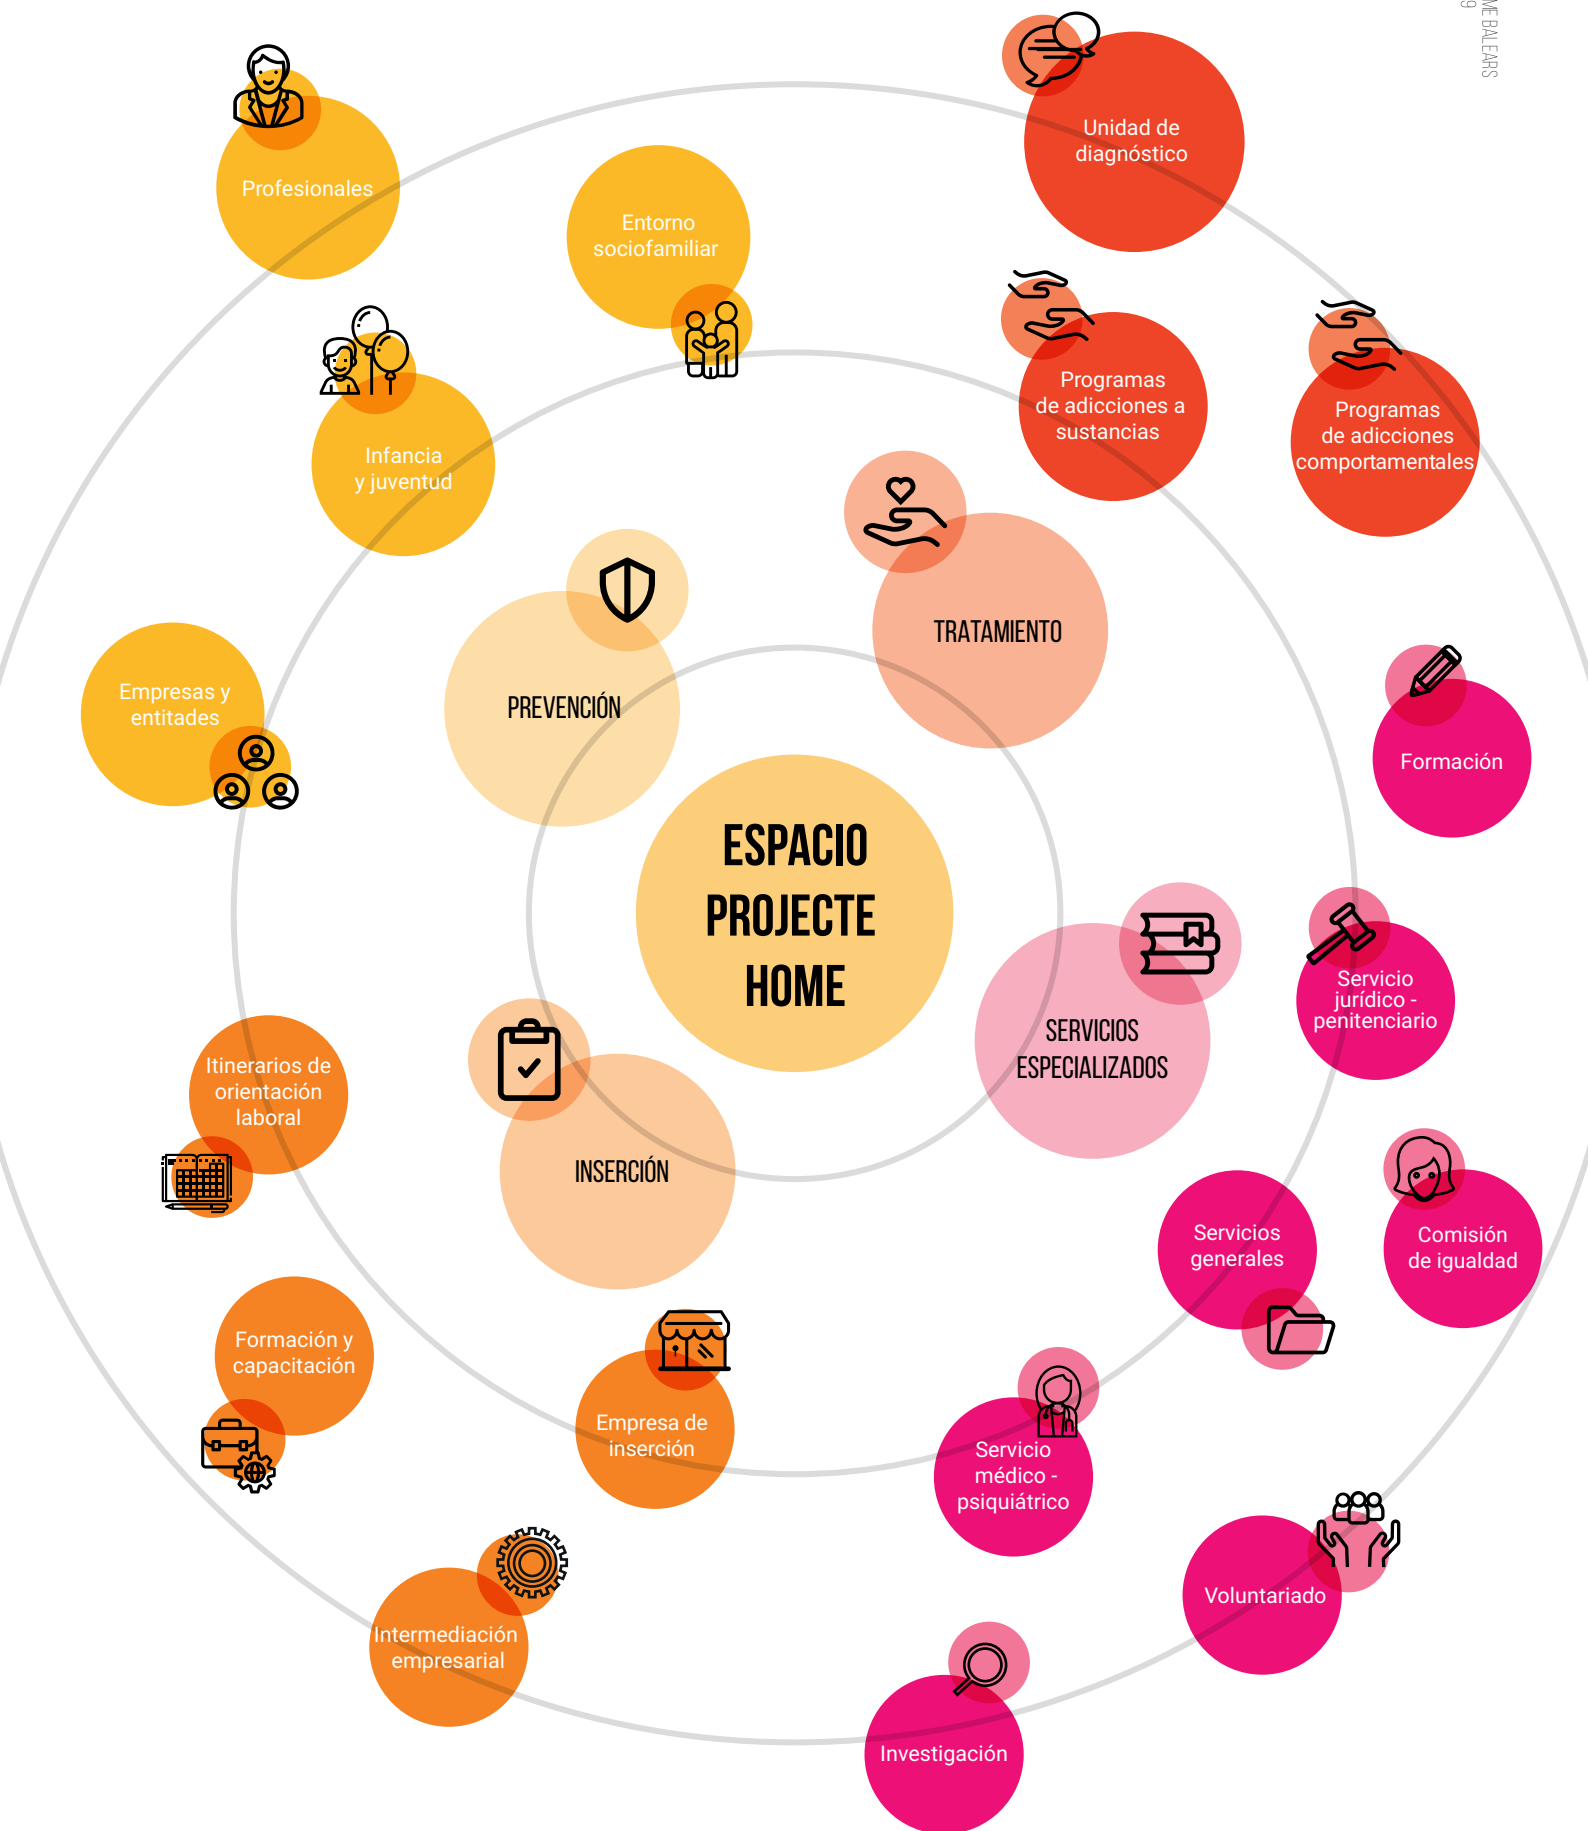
ME BALEARS
9

ESPACIO PROJECTE HOME

PREVENCIÓN

TRATAMIENTO

SERVICIOS ESPECIALIZADOS

INSERCIÓN

Profesionales

Entorno sociofamiliar

Infancia y juventud

Empresas y entitades

Unidad de diagnóstico

Programas de adicciones a sustancias

Programas de adicciones comportamentales

Formación

Servicio jurídico - penitenciario

Comisión de igualdad

Servicios generales

Voluntariado

Servicio médico - psiquiátrico

Investigación

Itinerarios de orientación laboral

Formación y capacitación

Empresa de inserción

Intermediación empresarial